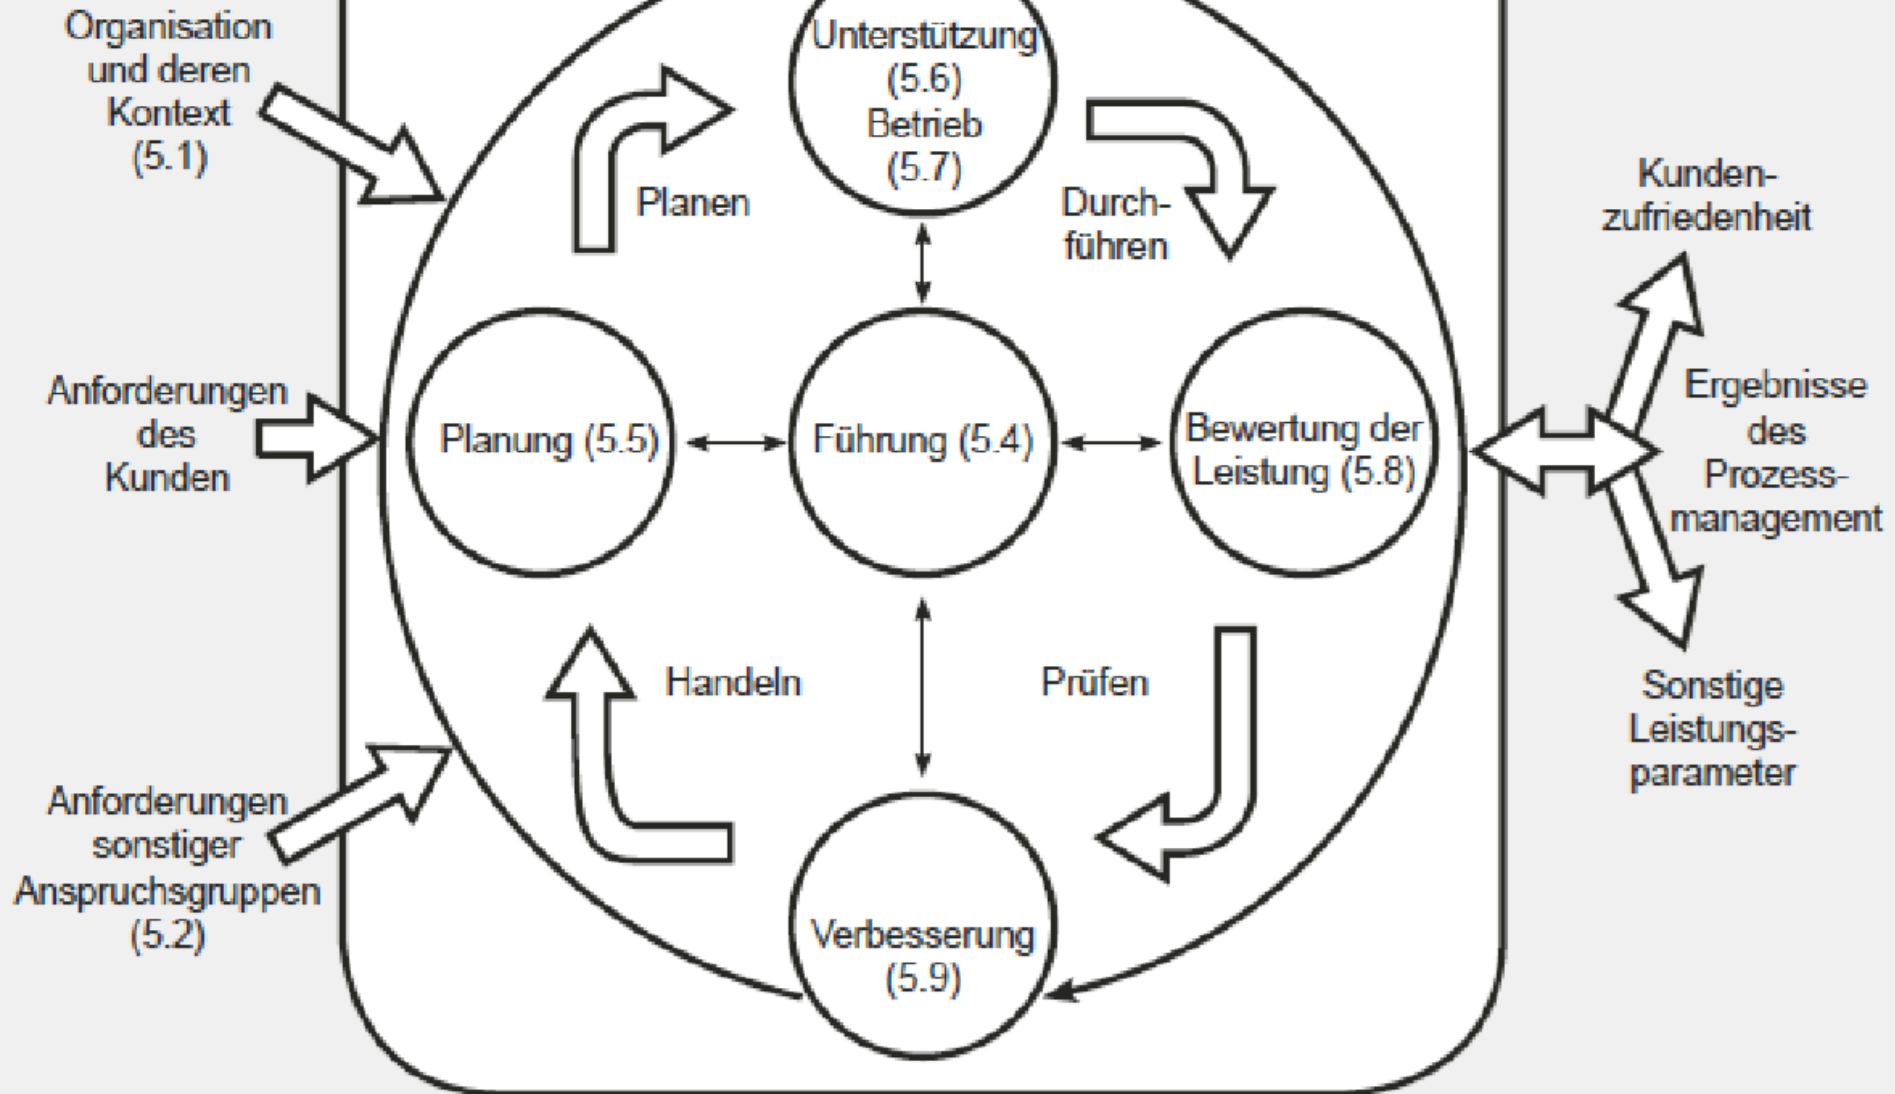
Organisation und deren Kontext (5.1)

Anforderungen des Kunden

Anforderungen sonstiger Anspruchsgruppen (5.2)

Unterstützung (5.6) Betrieb (5.7)

Planen

Durchführen

Planung (5.5)

Führung (5.4)

Bewertung der Leistung (5.8)

Handeln

Prüfen

Verbesserung (5.9)

Kundenzufriedenheit

Ergebnisse des Prozessmanagement

Sonstige Leistungsparameter